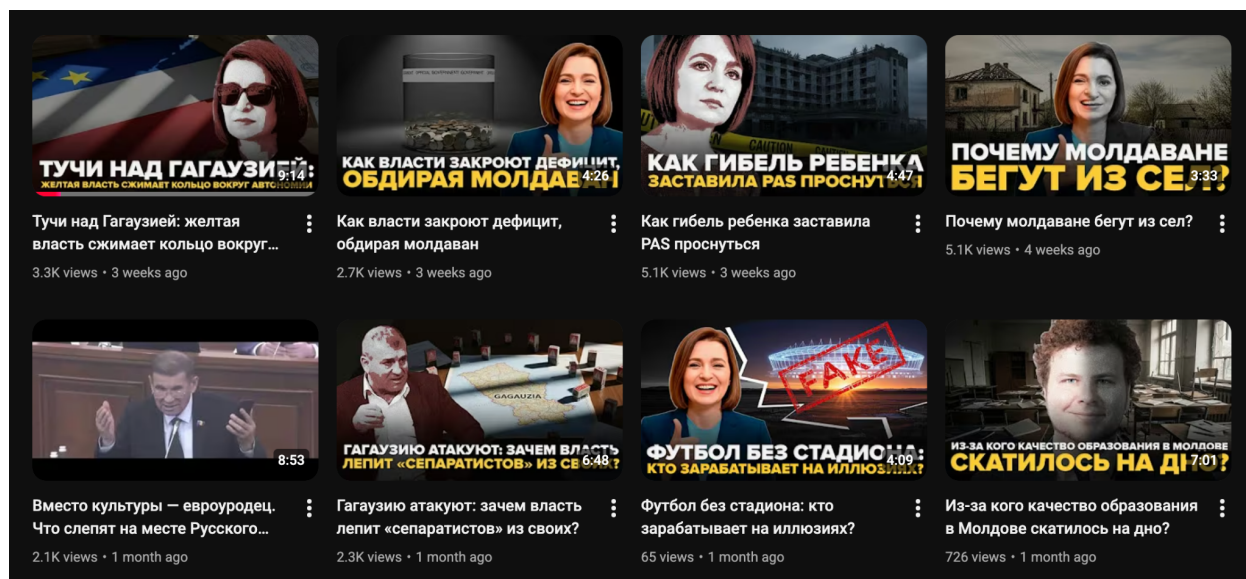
ТУЧИ НАД ГАГАУЗИЕЙ:
ЖЕЛТАЯ ВЛАСТЬ СЖИМАЕТ КОЛЬЦО ВОКРУГ АВТОНОМИИ
9:14
Тучи над Гагаузией: желтая власть сжимает кольцо вокруг...
3.3K views • 3 weeks ago

КАК ВЛАСТИ ЗАКРОЮТ ДЕФИЦИТ,
ОБДИРАЯ МОЛДАВАН
4:26
Как власти закроют дефицит, обдирая молдаван
2.7K views • 3 weeks ago

CAUTION
КАК ГИБЕЛЬ РЕБЕНКА
ЗАСТАВИЛА PAS ПРОСНУТЬСЯ
4:47
Как гибель ребенка заставила PAS проснуться
5.1K views • 3 weeks ago

ПОЧЕМУ МОЛДАВАНЕ
БЕГУТ ИЗ СЕЛ?
3:33
Почему молдаване бегут из сел?
5.1K views • 4 weeks ago

8:53
Вместо культуры — евроуродец. Что слепят на месте Русского...
2.1K views • 1 month ago

GAGAUZIA
ГАГАУЗИЮ АТАКУЮТ: ЗАЧЕМ ВЛАСТЬ
ЛЕПИТ «СЕПАРАТИСТОВ» ИЗ СВОИХ?
6:48
Гагаузию атакуют: зачем власть лепит «сепаратистов» из своих?
2.3K views • 1 month ago

FAKE
ФУТБОЛ БЕЗ СТАДИОНА:
КТО ЗАРАБАТЫВАЕТ НА ИЛЛЮЗИЯХ?
4:09
Футбол без стадиона: кто зарабатывает на иллюзиях?
65 views • 1 month ago

ИЗ-ЗА КОГО КАЧЕСТВО ОБРАЗОВАНИЯ В МОЛДОВЕ
СКАТИЛОСЬ НА ДНО?
7:01
Из-за кого качество образования в Молдове скатилось на дно?
726 views • 1 month ago